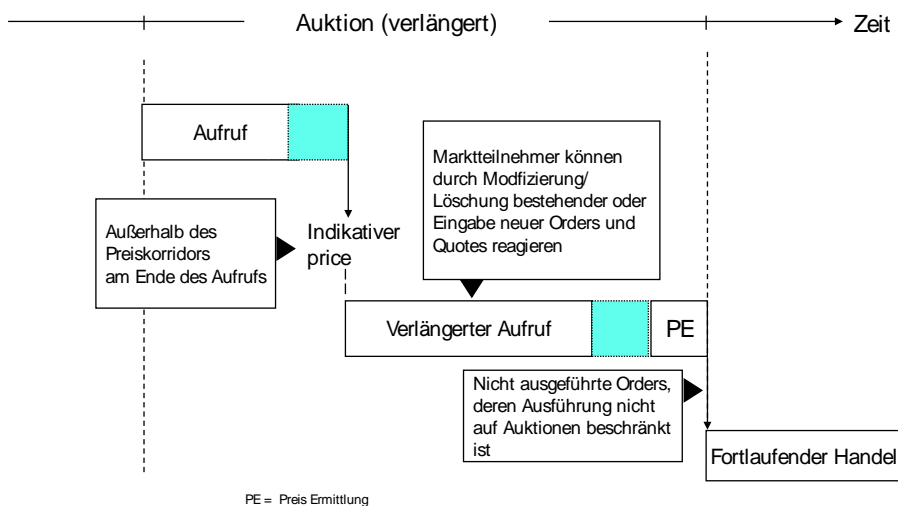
Auktion (verlängert)

Zeit

Aufruf

Außerhalb des Preiskorridors am Ende des Aufrufs

Indikativer price

Marktteilnehmer können durch Modfizierung/ Löschung bestehender oder Eingabe neuer Orders und Quotes reagieren

Verlängerter Aufruf

PE

Nicht ausgeführte Orders, deren Ausführung nicht auf Auktionen beschränkt ist

Fortlaufender Handel

PE = Preis Ermittlung